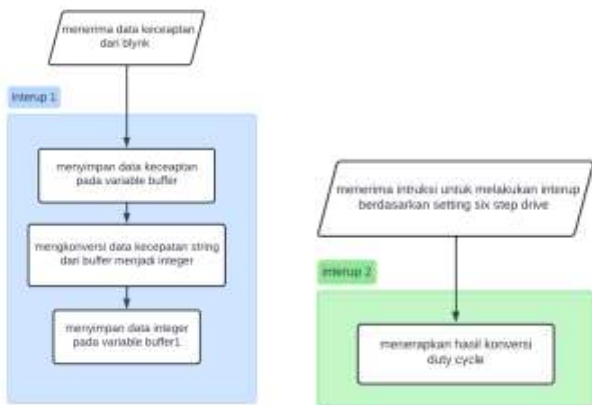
menerima data kecepatan dari blynk

Interup 1

menyimpan data kecepatan pada variable buffer

mengkonversi data kecepatan string dari buffer menjadi integer

menyimpan data integer pada variable buffer1

menerima intruksi untuk melakukan interup berdasarkan setting six step drive

interup 2

menerapkan hasil konversi duty cycle